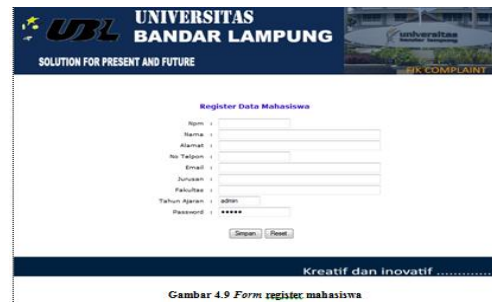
UBL UNIVERSITAS BANDAR LAMPUNG
SOLUTION FOR PRESENT AND FUTURE
universitas bandar lampung
FIK COMPLAINT

Register Data Mahasiswa

Npm :
Nama :
Alamat :
No Telpon :
Email :
Jurusan :
Fakultas :
Tahun Ajaran : admin
Password : •••••

Simpan Reset

Kreatif dan inovatif ............

Gambar 4.9 *Form* register mahasiswa